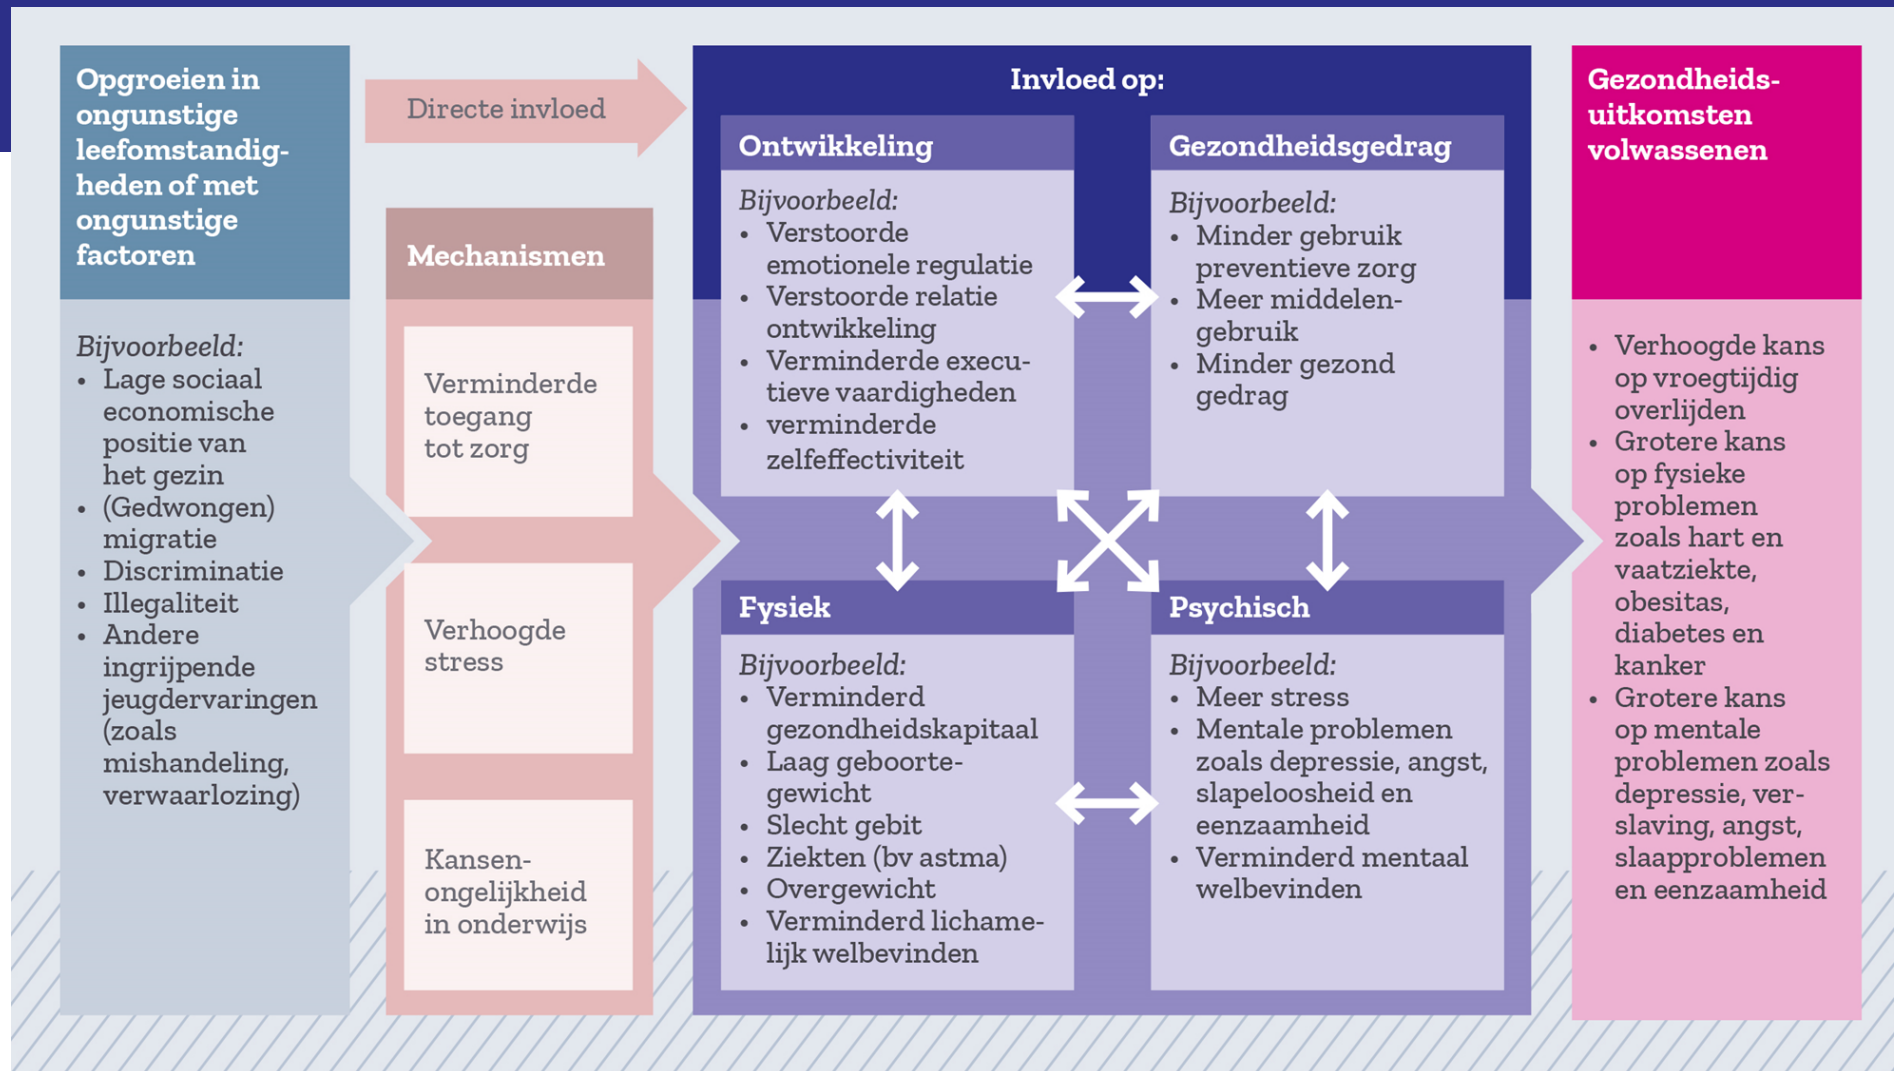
Opgroeien in ongunstige leefomstandigheden of met ongunstige factoren

Bijvoorbeeld:
- Lage sociaal economische positie van het gezin
- (Gedwongen) migratie
- Discriminatie
- Illegaliteit
- Andere ingrijpende jeugdervaringen (zoals mishandeling, verwaarlozing)

Directe invloed

Mechanismen

Verminderde toegang tot zorg

Verhoogde stress

Kansenongelijkheid in onderwijs

Invloed op:

Ontwikkeling

Bijvoorbeeld:
- Verstoorde emotionele regulatie
- Verstoorde relatie ontwikkeling
- Verminderde executieve vaardigheden
- verminderde zelfeffectiviteit

Gezondheidsgedrag

Bijvoorbeeld:
- Minder gebruik preventieve zorg
- Meer middelengebruik
- Minder gezond gedrag

Fysiek

Bijvoorbeeld:
- Verminderd gezondheidskapitaal
- Laag geboortegewicht
- Slecht gebit
- Ziekten (bv astma)
- Overgewicht
- Verminderd lichamelijk welbevinden

Psychisch

Bijvoorbeeld:
- Meer stress
- Mentale problemen zoals depressie, angst, slapeloosheid en eenzaamheid
- Verminderd mentaal welbevinden

Gezondheidsuitkomsten volwassenen

- Verhoogde kans op vroegtijdig overlijden
- Grotere kans op fysieke problemen zoals hart en vaatziekte, obesitas, diabetes en kanker
- Grotere kans op mentale problemen zoals depressie, verslaving, angst, slaapproblemen en eenzaamheid